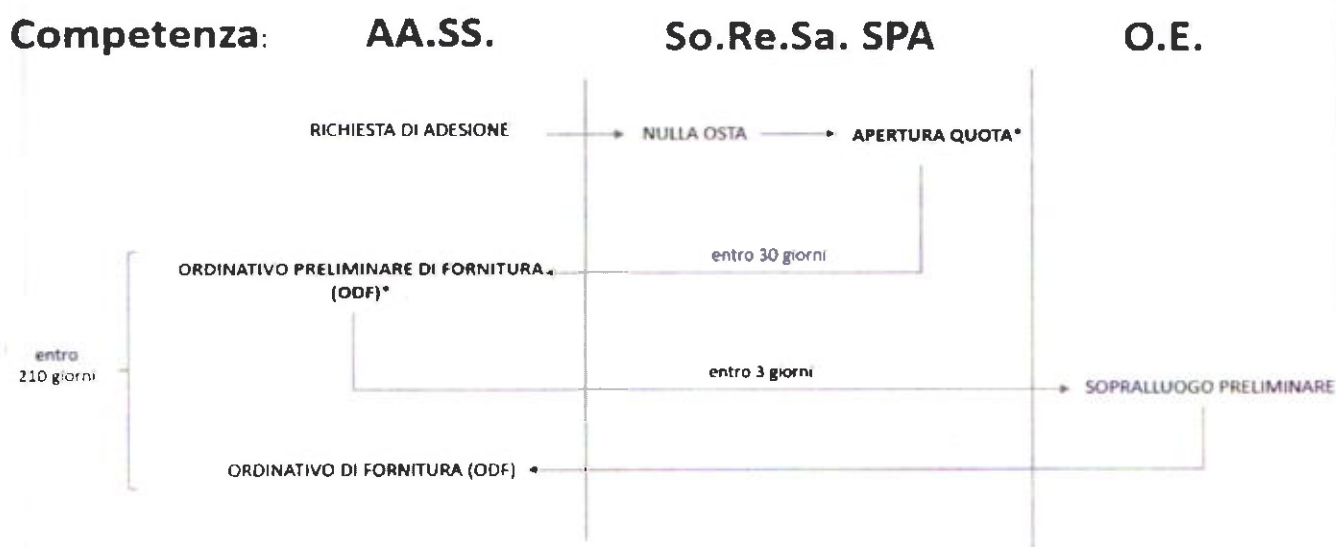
Competenza: AA.SS. So.Re.Sa. SPA O.E.

RICHIESTA DI ADESIONE

NULLA OSTA

APERTURA QUOTA*

entro 30 giorni

ORDINATIVO PRELIMINARE DI FORNITURA (ODF)*

entro 210 giorni

entro 3 giorni

SOPRALLUOGO PRELIMINARE

ORDINATIVO DI FORNITURA (ODF)